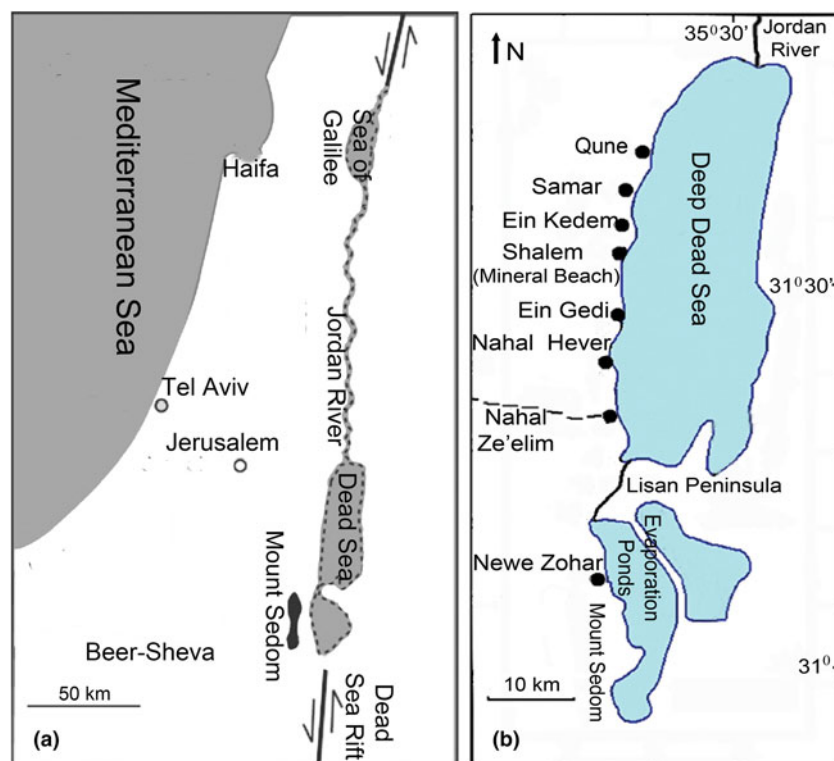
Mediterranean Sea

Haifa

Sea of Galilee

Tel Aviv

Jerusalem

Jordan River

Dead Sea

Mount Sedom

Beer-Sheva

50 km

Dead Sea Rift

(a)

N

$35^{0}30'$

Jordan River

Qune

Samar

Ein Kedem

Shalem (Mineral Beach)

Ein Gedi

Nahal Hever

Nahal Ze'elim

Deep Dead Sea

$31^{0}30'$

Lisan Peninsula

Evaporation Ponds

Newe Zohar

Mount Sedom

10 km

$31^{0}$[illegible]

(b)